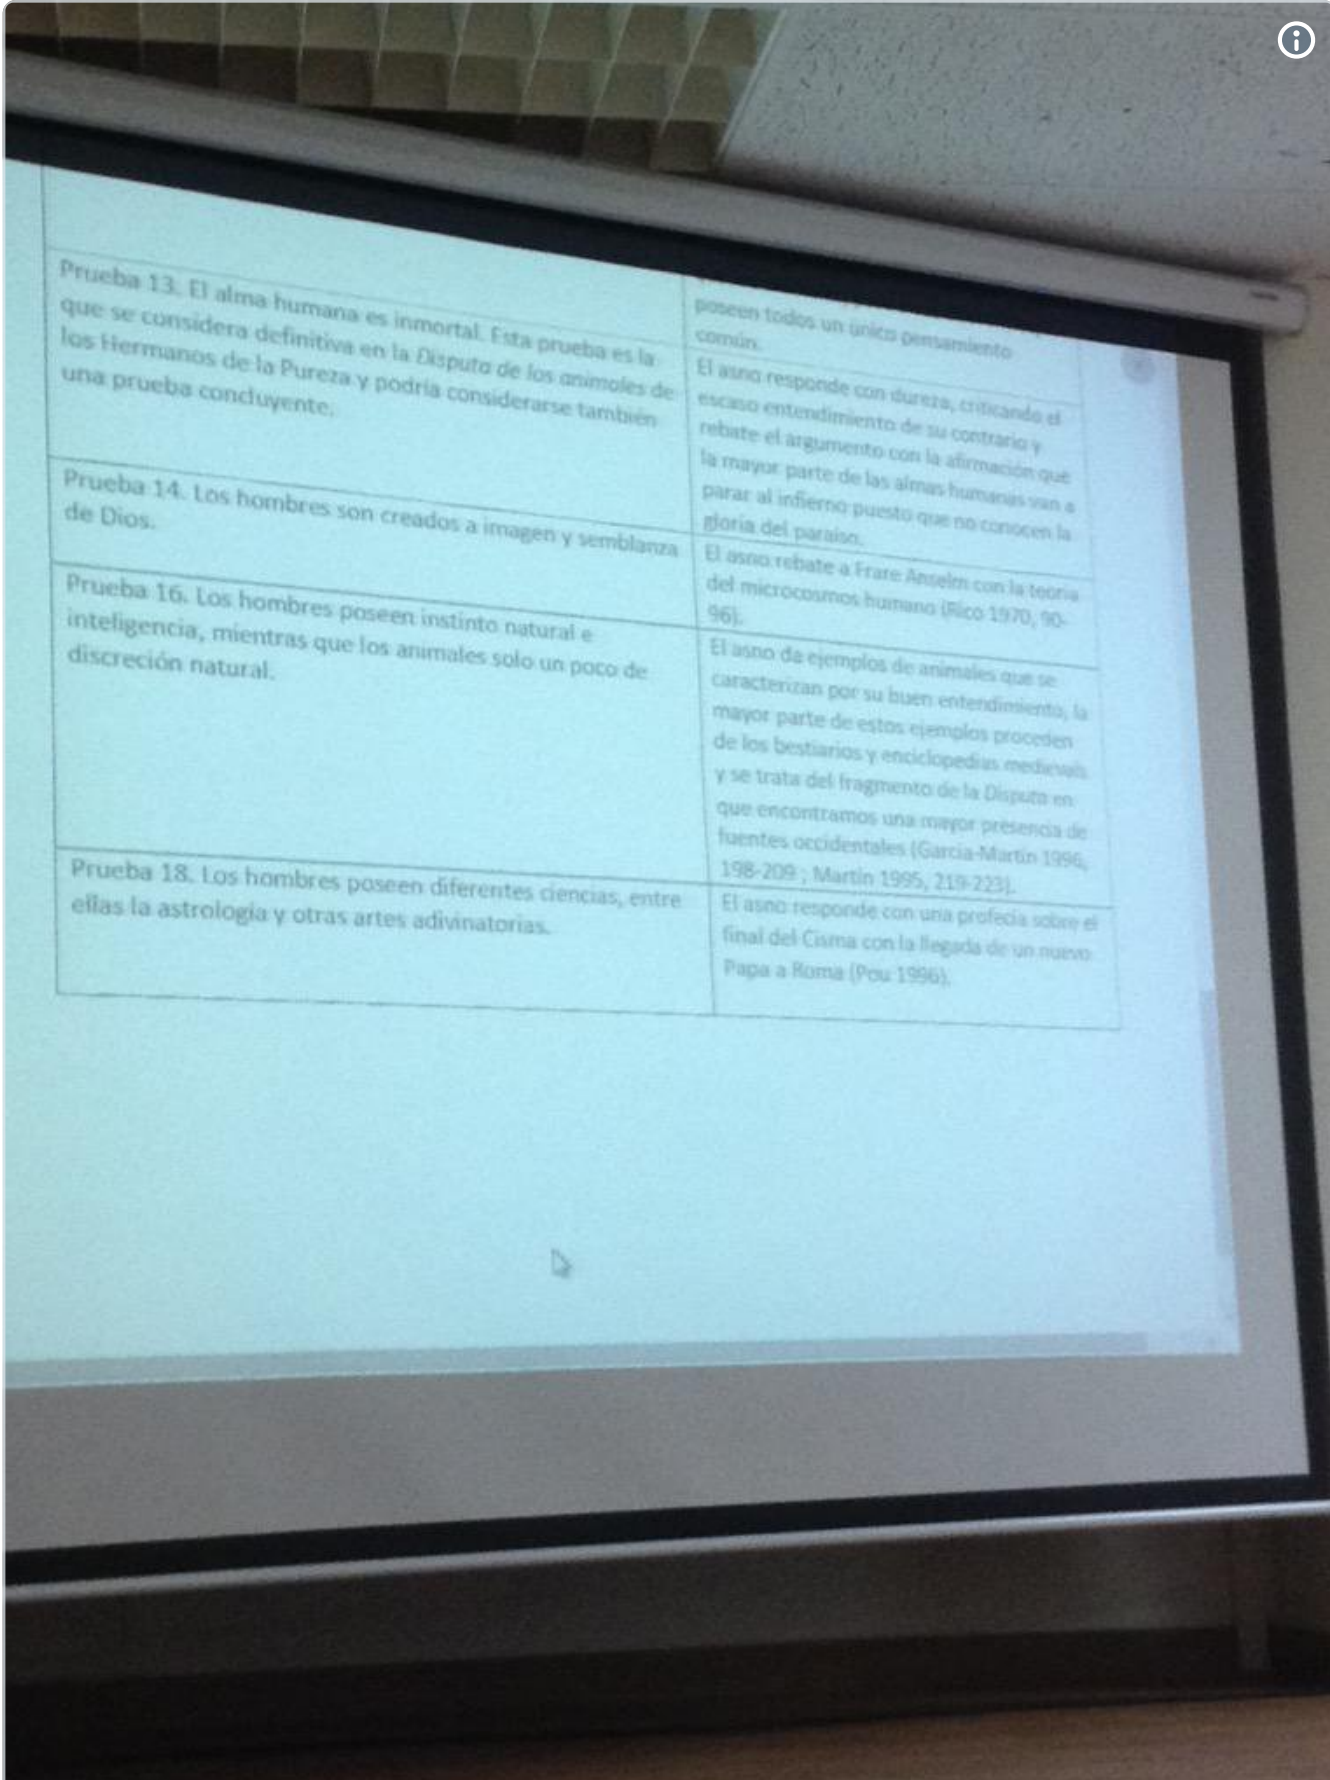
| | |
|---|---|
| Prueba 13. El alma humana es inmortal. Esta prueba es la que se considera definitiva en la *Disputa de los animales* de los Hermanos de la Pureza y podría considerarse también una prueba concluyente. | poseen todos un único pensamiento común. |
| | El asno responde con dureza, criticando el escaso entendimiento de su contrario y rebate el argumento con la afirmación que la mayor parte de las almas humanas van a parar al infierno puesto que no conocen la gloria del paraíso. |
| Prueba 14. Los hombres son creados a imagen y semblanza de Dios. | El asno rebate a Frare Anselm con la teoría del microcosmos humano (Rico 1970, 90-96). |
| Prueba 16. Los hombres poseen instinto natural e inteligencia, mientras que los animales solo un poco de discreción natural. | El asno da ejemplos de animales que se caracterizan por su buen entendimiento, la mayor parte de estos ejemplos proceden de los bestiarios y enciclopedias medievals y se trata del fragmento de la *Disputa* en que encontramos una mayor presencia de fuentes occidentales (García-Martín 1996, 198-209 ; Martín 1995, 219-223). |
| Prueba 18. Los hombres poseen diferentes ciencias, entre ellas la astrología y otras artes adivinatorias. | El asno responde con una profecía sobre el final del Cisma con la llegada de un nuevo Papa a Roma (Pou 1996). |